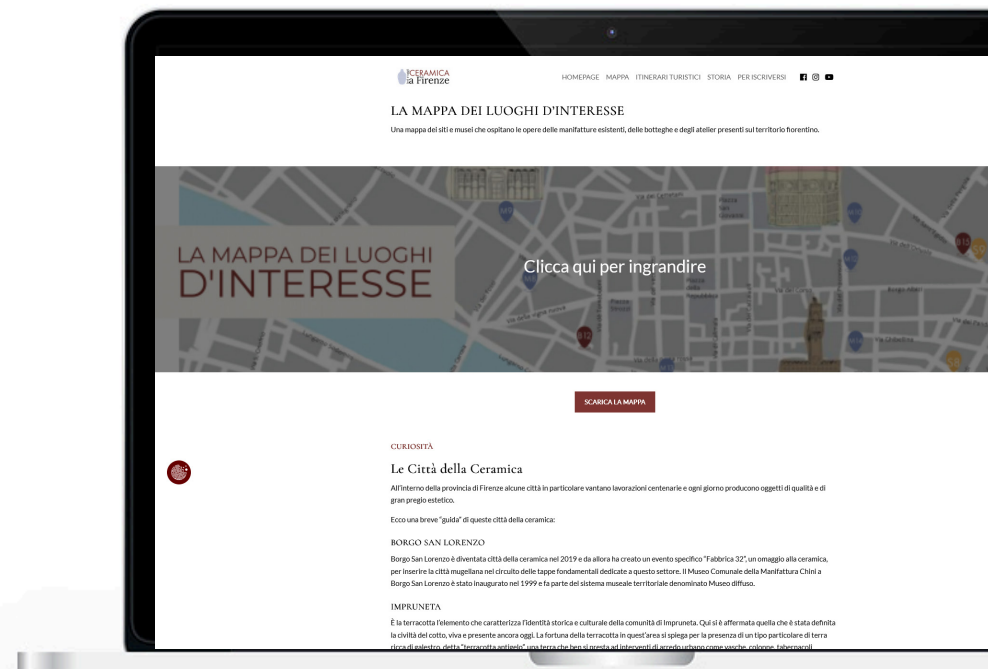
CERAMICA a Firenze

HOMEPAGE MAPPA ITINERARI TURISTICI STORIA PER ISCRIVERSI

LA MAPPA DEI LUOGHI D'INTERESSE

Una mappa dei siti e musei che ospitano le opere delle manifatture esistenti, delle botteghe e degli atelier presenti sul territorio fiorentino.

LA MAPPA DEI LUOGHI D'INTERESSE

Clicca qui per ingrandire

SCARICA LA MAPPA

CURIOSITÀ

Le Città della Ceramica

All'interno della provincia di Firenze alcune città in particolare vantano lavorazioni centenarie e ogni giorno producono oggetti di qualità e di gran pregio estetico.

Ecco una breve "guida" di queste città della ceramica:

BORGO SAN LORENZO

Borgo San Lorenzo è diventata città della ceramica nel 2019 e da allora ha creato un evento specifico "Fabbrica 32", un omaggio alla ceramica, per inserire la città mugellana nel circuito delle tappe fondamentali dedicate a questo settore. Il Museo Comunale della Manifattura Chini a Borgo San Lorenzo è stato inaugurato nel 1999 e fa parte del sistema museale territoriale denominato Museo diffuso.

IMPRUNETA

È la terracotta l'elemento che caratterizza l'identità storica e culturale della comunità di Impruneta. Qui si è affermata quella che è stata definita la civiltà del cotto, viva e presente ancora oggi. La fortuna della terracotta in quest'area si spiega per la presenza di un tipo particolare di terra ricca di galestro, detta "terracotta antigelo", una terra che ben si presta agli interventi di arredo urbano come vasche, colonne, tabernacoli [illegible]